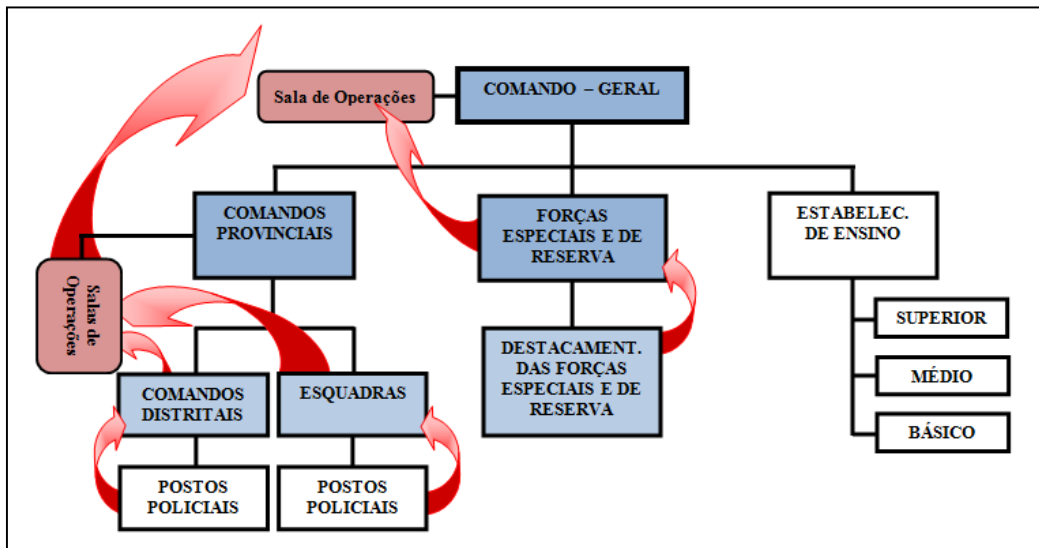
Sala de Operações

COMANDO – GERAL

COMANDOS PROVINCIAIS

FORÇAS ESPECIAIS E DE RESERVA

ESTABELEC. DE ENSINO

Salas de Operações

DESTACAMENT. DAS FORÇAS ESPECIAIS E DE RESERVA

SUPERIOR

MÉDIO

BÁSICO

COMANDOS DISTRITAIS

ESQUADRAS

POSTOS POLICIAIS

POSTOS POLICIAIS